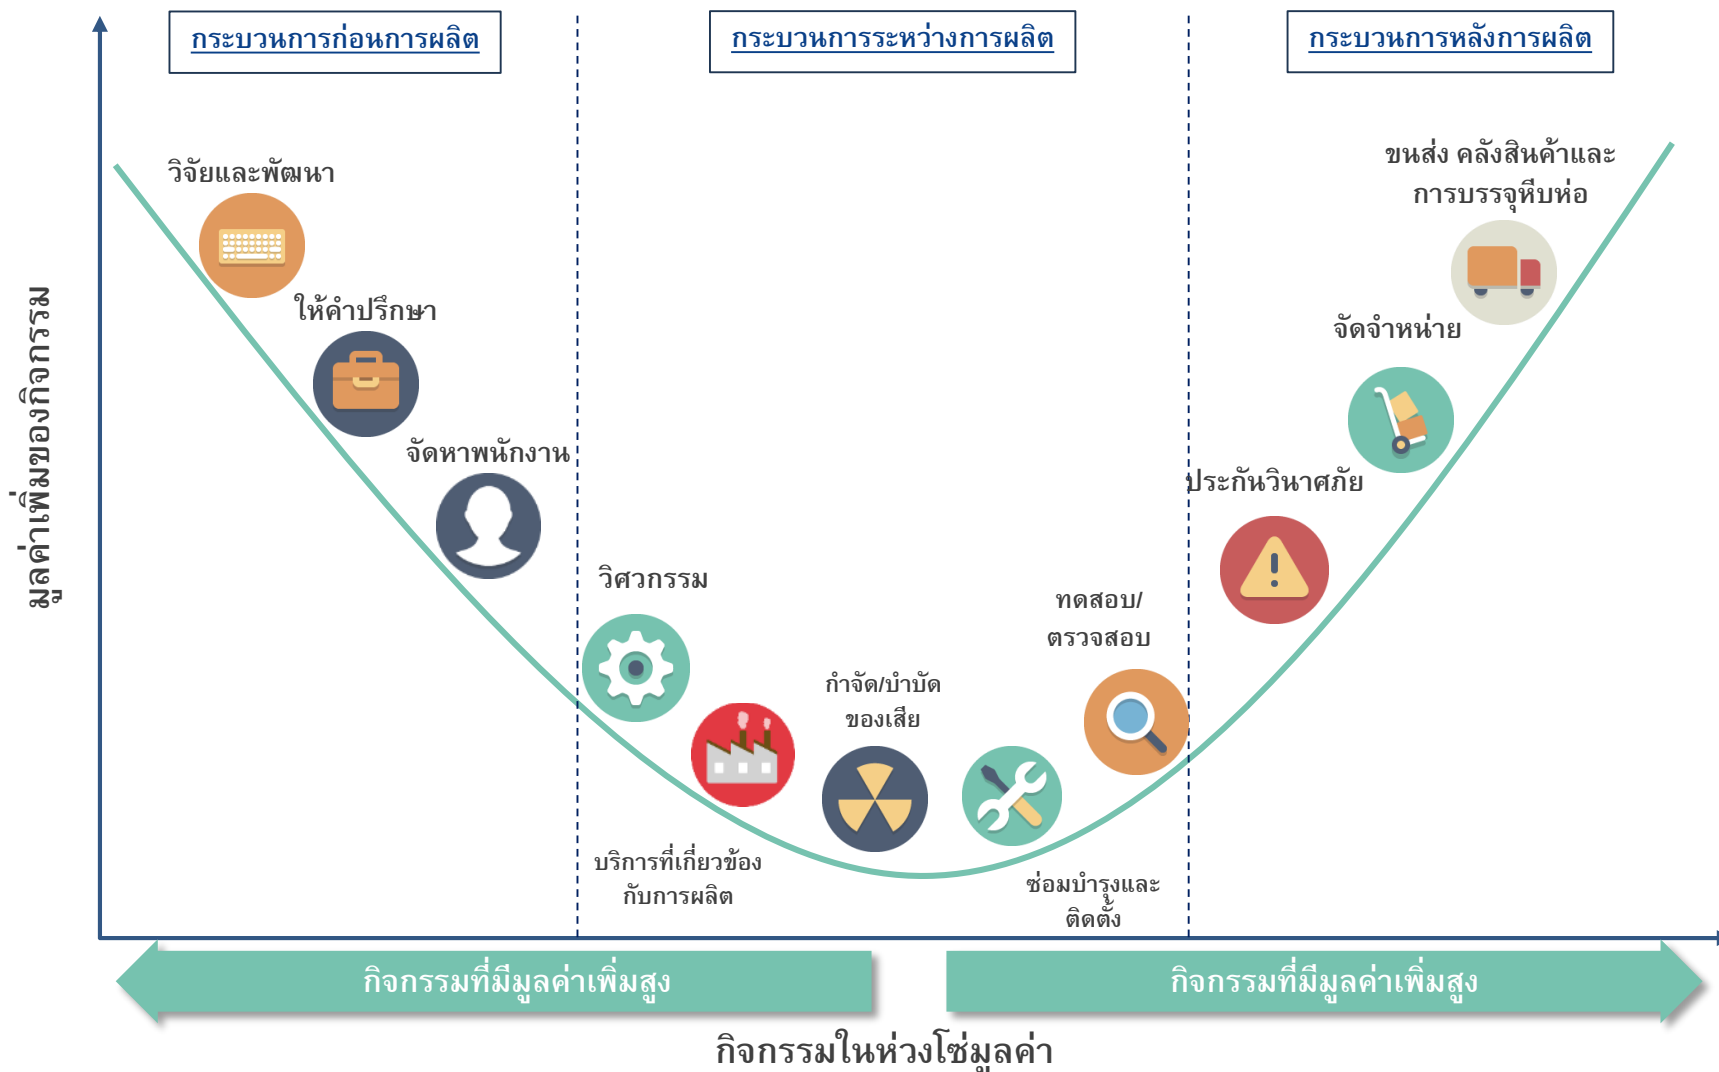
กระบวนการก่อนการผลิต

กระบวนการระหว่างการผลิต

กระบวนการหลังการผลิต

มูลค่าเพิ่มของกิจกรรม

วิจัยและพัฒนา

ให้คำปรึกษา

จัดหาพนักงาน

วิศวกรรม

บริการที่เกี่ยวข้องกับการผลิต

กำจัด/บำบัดของเสีย

ซ่อมบำรุงและติดตั้ง

ทดสอบ/ตรวจสอบ

ประกันวินาศภัย

จัดจำหน่าย

ขนส่ง คลังสินค้าและการบรรจุหีบห่อ

กิจกรรมที่มีมูลค่าเพิ่มสูง

กิจกรรมที่มีมูลค่าเพิ่มสูง

กิจกรรมในห่วงโซ่มูลค่า